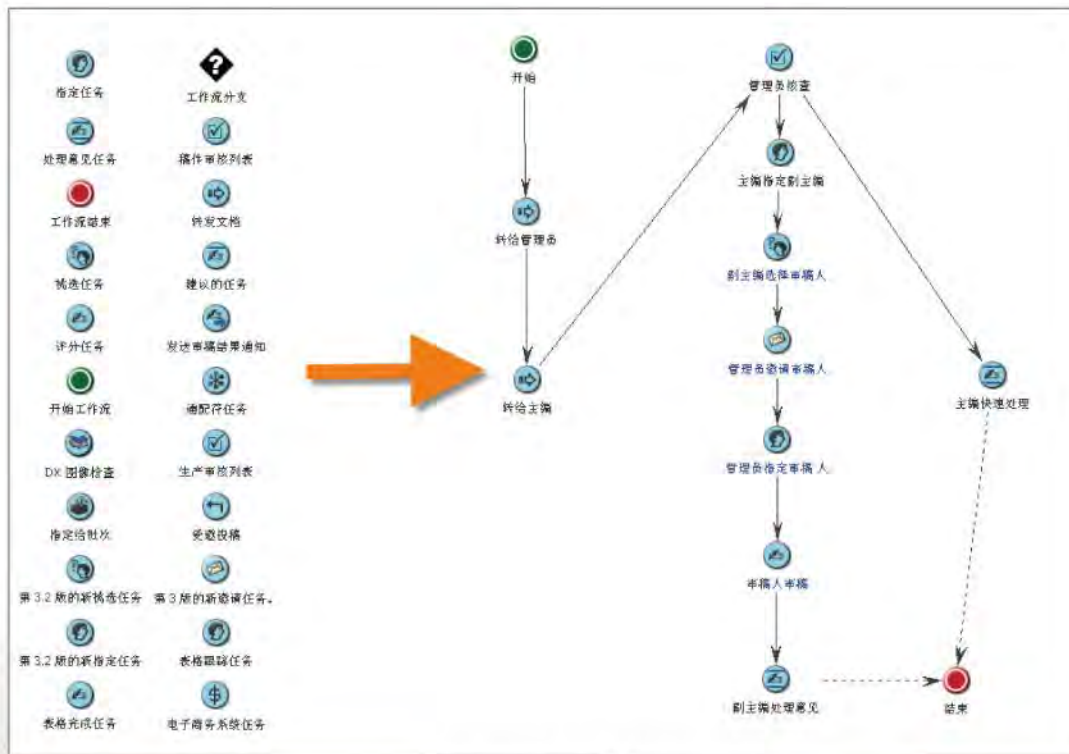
指定任务
工作流分支
处理意见任务
稿件审核列表
工作流结束
转发文档
挑选任务
建议的任务
评分任务
发送审稿结果通知
开始工作流
通配符任务
DX 图像检查
生产审核列表
指定给财务
受邀投稿
第 3.2 版的新挑选任务
第 3 版的新邀请任务。
第 3.2 版的新指定任务
表格跟踪任务
表格完成任务
电子商务系统任务

开始
转给管理员
转给主编
管理员核查
主编指定副主编
副主编选择审稿人
管理员邀请审稿人
管理员指定审稿人
审稿人审稿
副主编处理意见
主编快速处理
结束